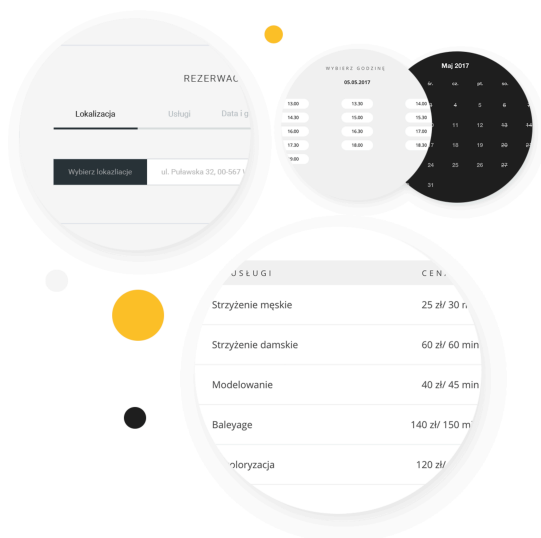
REZERWAC

Lokalizacja
Usługi
Data i g

Wybierz lokalizację
ul. Puławska 32, 00-567 W

WYBIERZ GODZINĘ
05.05.2017

| 13.00 | 13.30 | 14.00 |
|---|---|---|
| 14.30 | 15.00 | 15.30 |
| 16.00 | 16.30 | 17.00 |
| 17.30 | 18.00 | 18.30 |
| 19.00 | | |

Maj 2017

| c. | cz. | pt. | s. | n. |
|---|---|---|---|---|
| 3 | 4 | 5 | 6 | 7 |
| 10 | 11 | 12 | 13 | 14 |
| 17 | 18 | 19 | 20 | 21 |
| 24 | 25 | 26 | 27 | |
| 31 | | | | |

| USŁUGI | CEN |
|---|---|
| Strzyżenie męskie | 25 zł/ 30 m |
| Strzyżenie damskie | 60 zł/ 60 min |
| Modelowanie | 40 zł/ 45 min |
| Baleyage | 140 zł/ 150 m |
| oloryzacja | 120 zł/ |